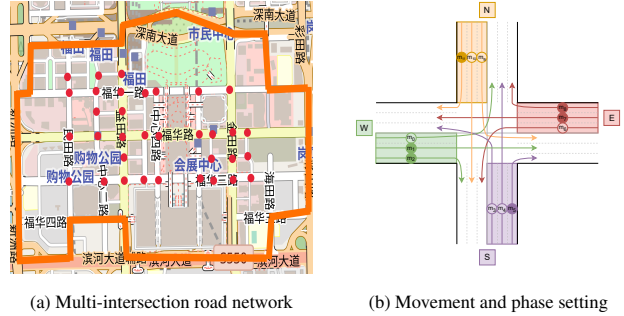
深南大道
深南大道
市民中心
福田
福田
福田
福田一路
福华一路
福华路
益田路
中心一路
中心二路
民田路
购物公园
购物公园
会展中心
福华三路
海田路
福华四路
滨河大道
滨河大道
滨河大道

N
W
E
S
$m_1$ $m_2$ $m_3$
$m_4$ $m_5$ $m_6$
$m_7$ $m_8$ $m_9$
$m_{10}$ $m_{11}$ $m_{12}$

(a) Multi-intersection road network

(b) Movement and phase setting